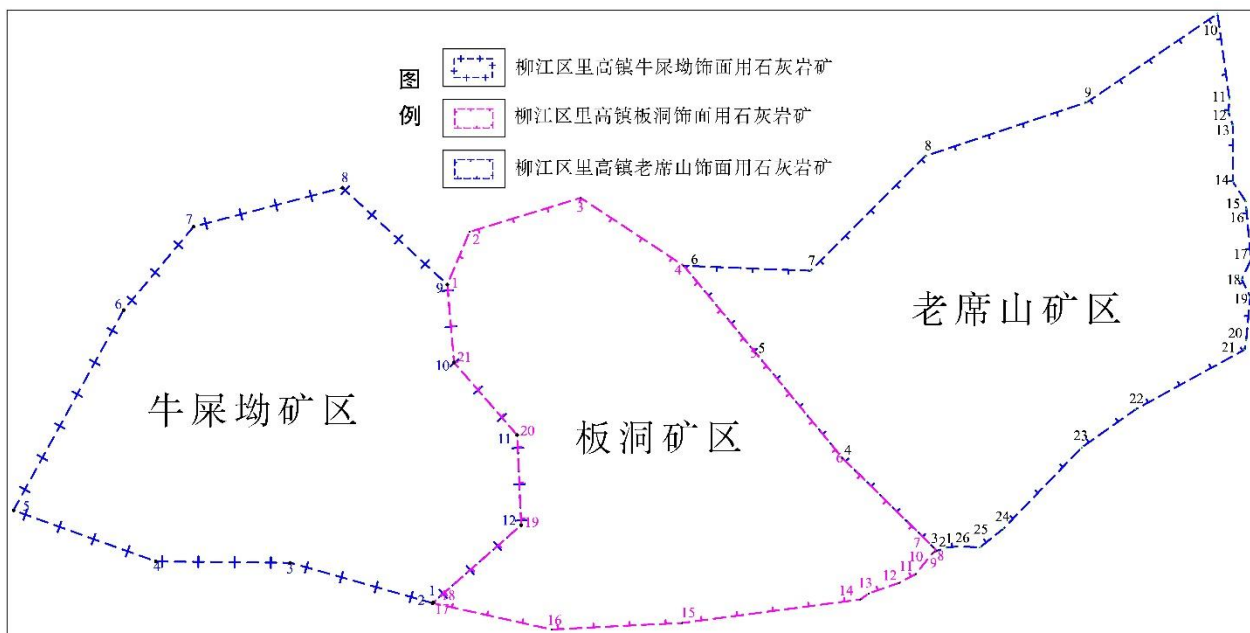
图例

柳江区里高镇牛尿坳饰面用石灰岩矿

柳江区里高镇板洞饰面用石灰岩矿

柳江区里高镇老席山饰面用石灰岩矿

牛尿坳矿区

板洞矿区

老席山矿区

1 2 3 4 5 6 7 8 9 10 11 12

1 2 3 4 5 6 7 8 9 10 11 12 13 14 15 16 17 18 19 20 21

1 2 3 4 5 6 7 8 9 10 11 12 13 14 15 16 17 18 19 20 21 22 23 24 25 26